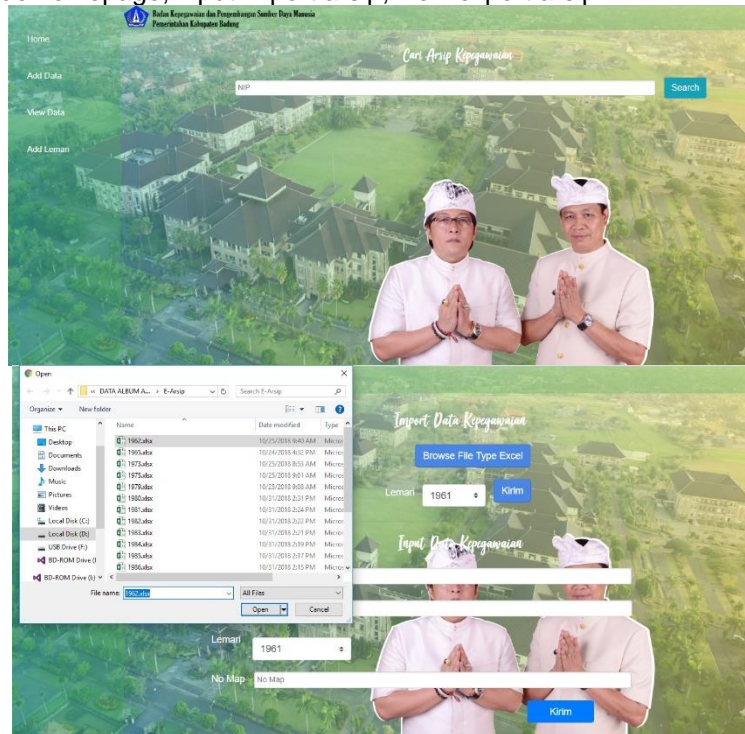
Badan Kepegawaian dan Pengembangan Sumber Daya Manusia
Pemerintahan Kabupaten Badung

Home
Add Data
View Data
Add Lemari

Cari Arsip Kepegawaian

NIP
Search

Open
« DATA ALBUM A... › E-Arsip
Search E-Arsip
Organize ▾ New folder

| Name | Date modified | Type |
|---|---|---|
| 1962.xlsx | 10/25/2018 8:40 AM | Micro |
| 1965.xlsx | 10/24/2018 4:52 PM | Micro |
| 1973.xlsx | 10/25/2018 8:55 AM | Micro |
| 1975.xlsx | 10/25/2018 9:01 AM | Micro |
| 1979.xlsx | 10/25/2018 9:08 AM | Micro |
| 1980.xlsx | 10/31/2018 2:21 PM | Micro |
| 1981.xlsx | 10/31/2018 2:24 PM | Micro |
| 1982.xlsx | 10/31/2018 2:22 PM | Micro |
| 1983.xlsx | 10/31/2018 2:21 PM | Micro |
| 1984.xlsx | 10/31/2018 2:19 PM | Micro |
| 1985.xlsx | 10/31/2018 2:17 PM | Micro |
| 1986.xlsx | 10/31/2018 2:15 PM | Micro |

This PC
Desktop
Documents
Downloads
Music
Pictures
Videos
Local Disk (C:)
Local Disk (D:)
USB Drive (F:)
BD-ROM Drive (I
BD-ROM Drive (I:)

File name: 1962.xlsx
All Files
Open
Cancel

Import Data Kepegawaian
Browse File Type Excel
Lemari 1961 Kirim

Input Data Kepegawaian

Lemari 1961
No Map No Map
Kirim